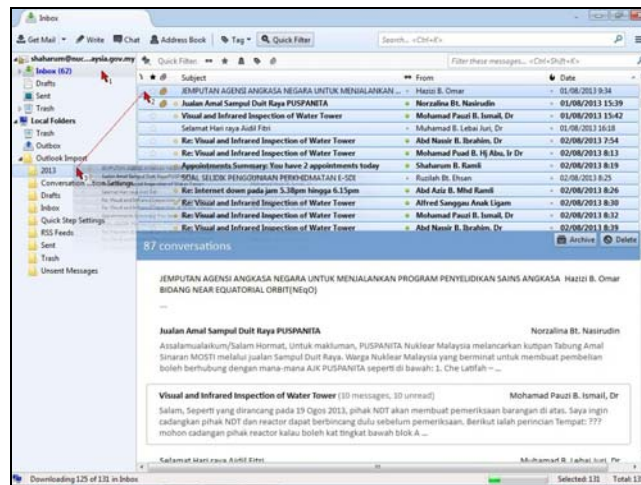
Inbox

Get Mail · Write · Chat · Address Book · Tag · Quick Filter

Search... <Ctrl+K>

shaharum@nuc....aysia.gov.my
Inbox (62)
Drafts
Sent
Trash
Local Folders
Trash
Outbox
Outlook Import
2013
Conversation... from Settings
Drafts
Inbox
Quick Step Settings
RSS Feeds
Sent
Trash
Unsent Messages

Quick Filter

Filter these messages... <Ctrl+Shift+K>

| Subject | From | Date |
|---|---|---|
| JEMPUTAN AGENSI ANGKASA NEGARA UNTUK MENJALANKAN ... | Hazizi B. Omar | 01/08/2013 9:34 |
| Jualan Amal Sampul Duit Raya PUSPANITA | Norzalina Bt. Nasirudin | 01/08/2013 15:39 |
| Visual and Infrared Inspection of Water Tower | Mohamad Pauzi B. Ismail, Dr | 01/08/2013 15:42 |
| Selamat Hari raya Aidil Fitri | Muhamad B. Lebai Juri, Dr | 01/08/2013 16:18 |
| Re: Visual and Infrared Inspection of Water Tower | Abd Nassir B. Ibrahim, Dr | 02/08/2013 7:54 |
| Re: Visual and Infrared Inspection of Water Tower | Mohamad Puad B. Hj Abu, Ir Dr | 02/08/2013 8:13 |
| Appointments Summary: You have 2 appointments today | Shaharum B. Ramli | 02/08/2013 8:19 |
| SOAL SELIDIK PENGGUNAAN PERKHIDMATAN E-SDI | Ruzilah Bt. Ehsan | 02/08/2013 8:25 |
| Re: Internet down pada jam 5.38pm hingga 6.15pm | Abd Aziz B. Mhd Ramli | 02/08/2013 8:26 |
| Re: Visual and Infrared Inspection of Water Tower | Alfred Sanggau Anak Ligam | 02/08/2013 8:30 |
| Re: Visual and Infrared Inspection of Water Tower | Mohamad Pauzi B. Ismail, Dr | 02/08/2013 8:32 |
| Re: Visual and Infrared Inspection of Water Tower | Abd Nassir B. Ibrahim, Dr | 02/08/2013 8:39 |

87 conversations

Archive  Delete

JEMPUTAN AGENSI ANGKASA NEGARA UNTUK MENJALANKAN PROGRAM PENYELIDIKAN SAINS ANGKASA BIDANG NEAR EQUATORIAL ORBIT(NEqO)  Hazizi B. Omar

...

Jualan Amal Sampul Duit Raya PUSPANITA  Norzalina Bt. Nasirudin
Assalamualaikum/Salam Hormat, Untuk makluman, PUSPANITA Nuklear Malaysia melancarkan kutipan Tabung Amal Sinaran MOSTI melalui jualan Sampul Duit Raya. Warga Nuklear Malaysia yang berminat untuk membuat pembelian boleh berhubung dengan mana-mana AJK PUSPANITA seperti di bawah: 1. Che Latifah – ...

Visual and Infrared Inspection of Water Tower (10 messages, 10 unread)  Mohamad Pauzi B. Ismail, Dr
Salam, Seperti yang dirancang pada 19 Ogos 2013, pihak NDT akan membuat pemeriksaan barangan di atas. Saya ingin cadangkan pihak NDT dan reactor dapat berbincang dulu sebelum pemeriksaan. Berikut ialah perincian Tempat: ??? mohon cadangan pihak reactor kalau boleh kat tingkat bawah blok A ...

Selamat Hari raya Aidil Fitri  Muhamad B. Lebai Juri, Dr

Downloading 125 of 131 in Inbox    Selected: 131    Total: 131